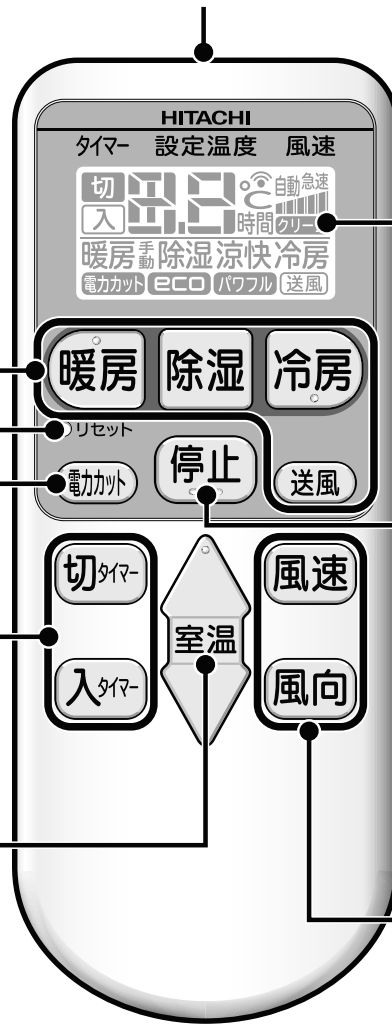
HITACHI

タイマー 設定温度 風速

切
入
時間 クリーン
自動 急速

暖房 手動 除湿 涼快 冷房

電力カット eco パワフル 送風

暖房 除湿 冷房

リセット

電力カット 停止 送風

切タイマー 風速

室温

入タイマー 風向